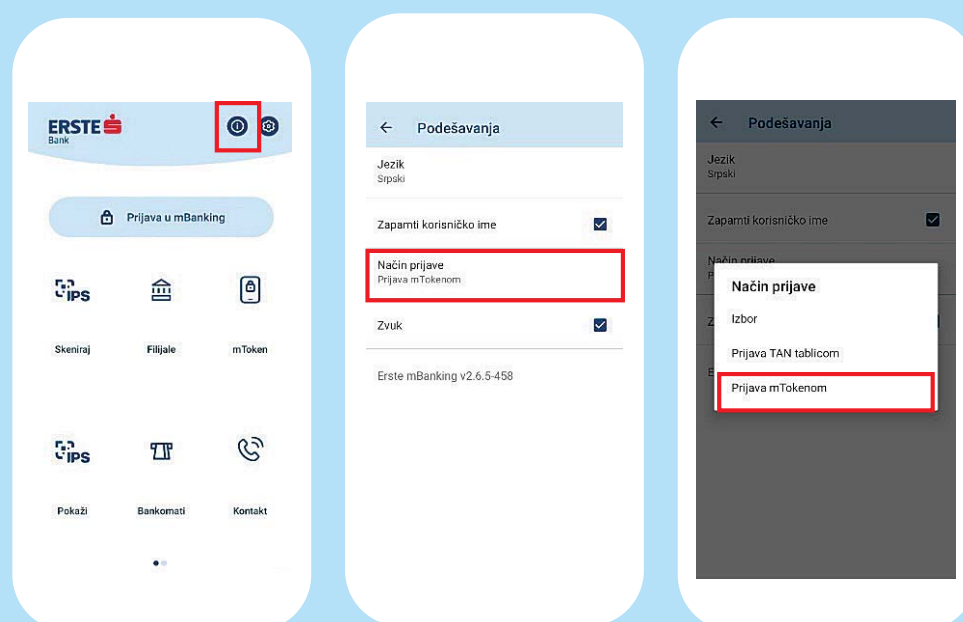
ERSTE Bank

Prijava u mBanking

IPS
Skeniraj

Filijale

mToken

IPS
Pokaži

Bankomati

Kontakt

Podešavanja

Jezik
Srpski

Zapamti korisničko ime

Način prijave
Prijava mTokenom

Zvuk

Erste mBanking v2.6.5-458

Podešavanja

Jezik
Srpski

Zapamti korisničko ime

Način prijave

Način prijave

Izbor

Prijava TAN tablicom

Prijava mTokenom